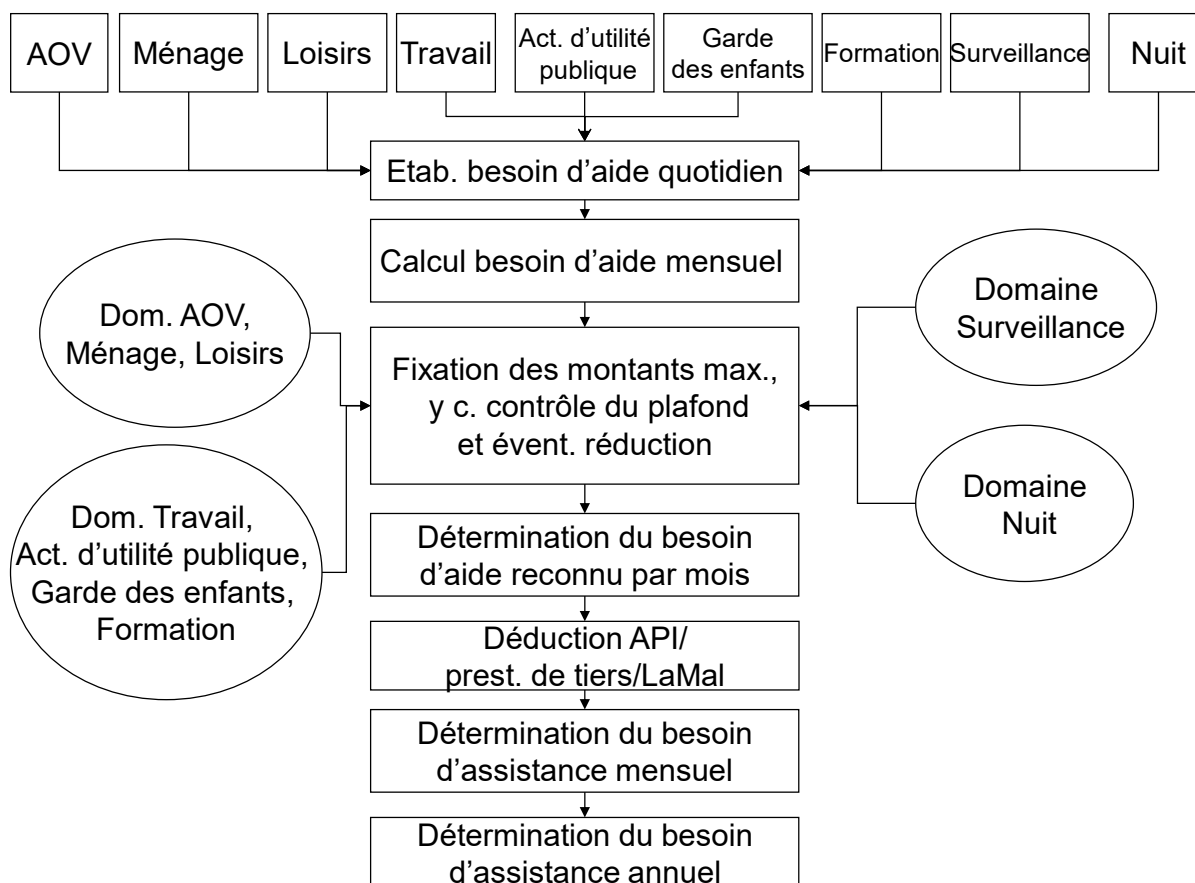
AOV

Ménage

Loisirs

Travail

Act. d'utilité publique

Garde des enfants

Formation

Surveillance

Nuit

Etab. besoin d'aide quotidien

Calcul besoin d'aide mensuel

Dom. AOV, Ménage, Loisirs

Domaine Surveillance

Fixation des montants max., y c. contrôle du plafond et évent. réduction

Dom. Travail, Act. d'utilité publique, Garde des enfants, Formation

Domaine Nuit

Détermination du besoin d'aide reconnu par mois

Déduction API/ prest. de tiers/LaMal

Détermination du besoin d'assistance mensuel

Détermination du besoin d'assistance annuel